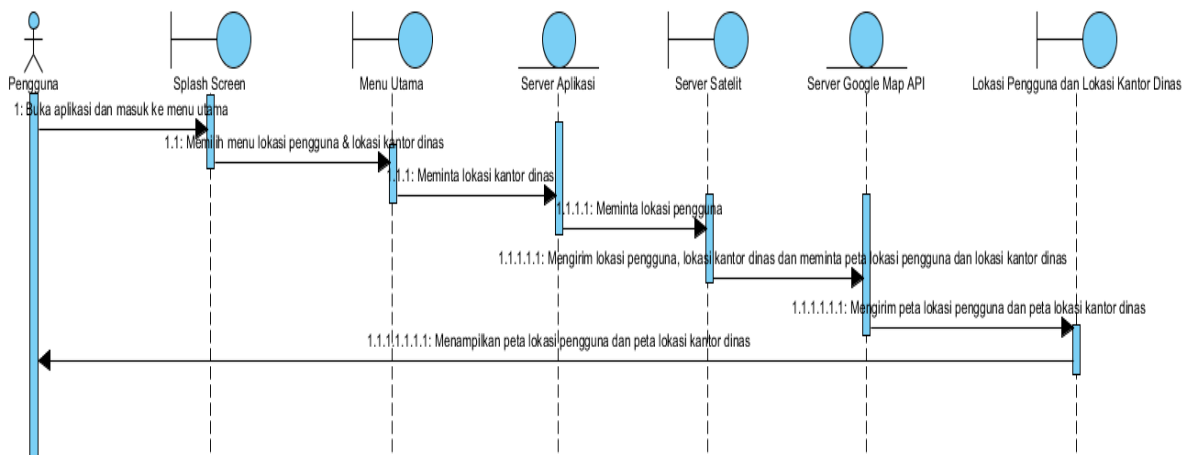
Pengguna

Splash Screen

Menu Utama

Server Aplikasi

Server Satelit

Server Google Map API

Lokasi Pengguna dan Lokasi Kantor Dinas

1: Buka aplikasi dan masuk ke menu utama

1.1: Memilih menu lokasi pengguna & lokasi kantor dinas

1.1.1: Meminta lokasi kantor dinas

1.1.1.1: Meminta lokasi pengguna

1.1.1.1.1: Mengirim lokasi pengguna, lokasi kantor dinas dan meminta peta lokasi pengguna dan lokasi kantor dinas

1.1.1.1.1.1: Mengirim peta lokasi pengguna dan peta lokasi kantor dinas

1.1.1.1.1.1.1: Menampilkan peta lokasi pengguna dan peta lokasi kantor dinas